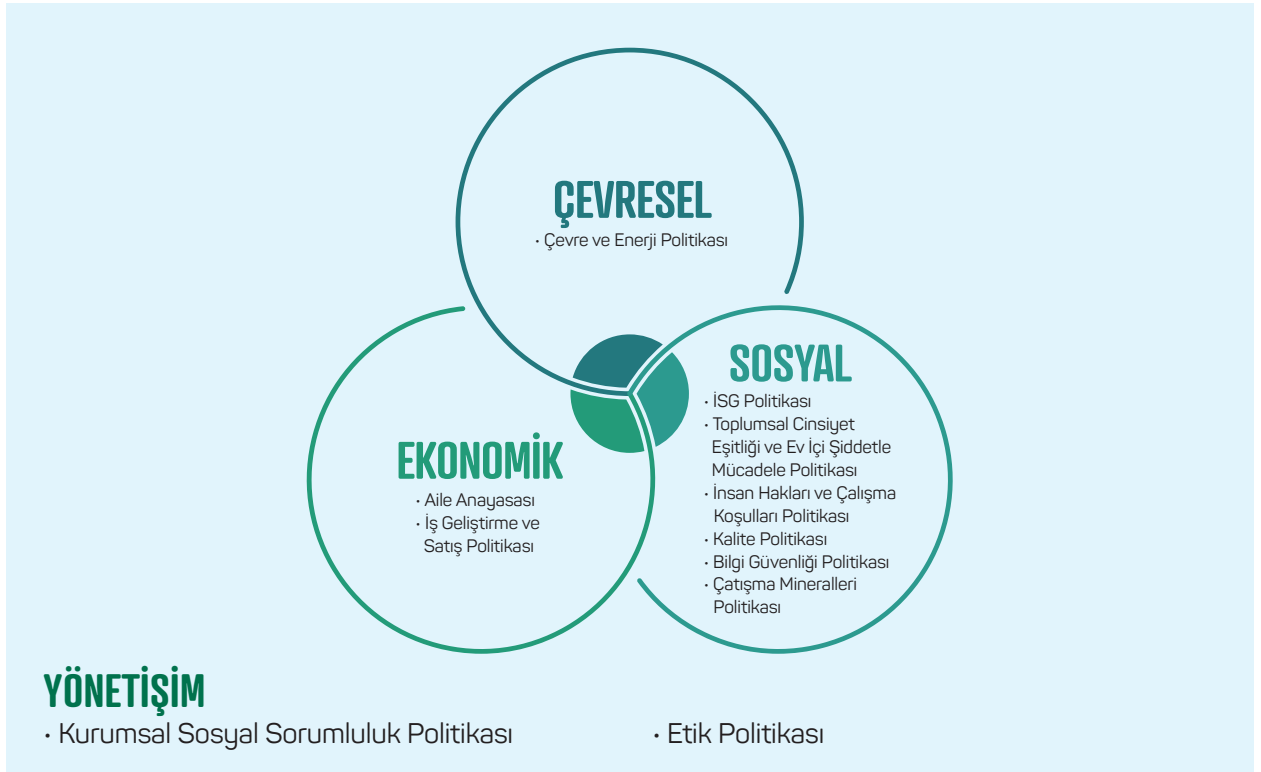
ÇEVRESEL
• Çevre ve Enerji Politikası

SOSYAL
• İSG Politikası
• Toplumsal Cinsiyet Eşitliği ve Ev İçi Şiddetle Mücadele Politikası
• İnsan Hakları ve Çalışma Koşulları Politikası
• Kalite Politikası
• Bilgi Güvenliği Politikası
• Çatışma Mineralleri Politikası

EKONOMİK
• Aile Anayasası
• İş Geliştirme ve Satış Politikası

YÖNETİŞİM
• Kurumsal Sosyal Sorumluluk Politikası
• Etik Politikası